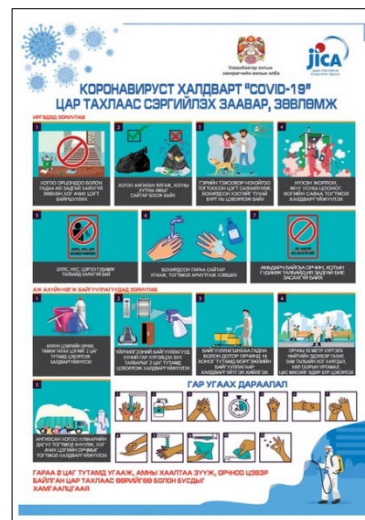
Улаанбаатар хотын захирагчийн ажлын алба

jica

КОРОНАВИРУСТ ХАЛДВАРТ "COVID-19"
ЦАР ТАХЛААС СЭРГИЙЛЭХ ЗААВАР, ЗӨВЛӨМЖ

ИРГЭДЭД ЗОРИУЛАВ

1
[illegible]

2
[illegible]

3
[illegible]

4
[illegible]

5
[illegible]

6
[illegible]

7
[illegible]

АЖ АХУЙН НЭГЖ БАЙГУУЛЛАГУУДАД ЗОРИУЛАВ

1
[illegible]

2
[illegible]

3
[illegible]

4
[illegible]

5
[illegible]

ГАР УГААХ ДАРААЛАЛ

1 2 3 4 5 6 7 8 9 10 11 12

ГАРАА 2 ЦАГ ТУТАМД УГААЖ, АМНЫ ХААЛТАА ЗҮҮЖ, ОРЧНОО ЦЭВЭР БАЙЛГАН ЦАР ТАХЛААС ӨӨРИЙГӨӨ БОЛОН БУСДЫГ ХАМГААЛЦГААЯ